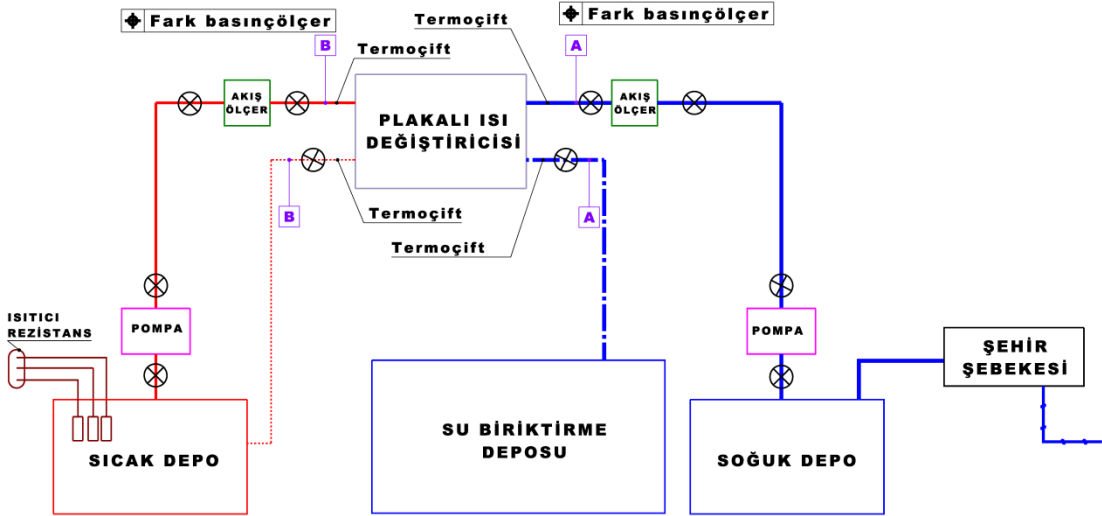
Fark basınçölçer

Termoçift

Fark basınçölçer

B

Termoçift

A

AKIŞ ÖLÇER

PLAKALI ISI DEĞİŞTİRİCİSİ

AKIŞ ÖLÇER

B

Termoçift

A

Termoçift

ISITICI REZİSTANS

POMPA

POMPA

ŞEHİR ŞEBEKESİ

SU BİRİKTİRME DEPOSU

SICAK DEPO

SOĞUK DEPO